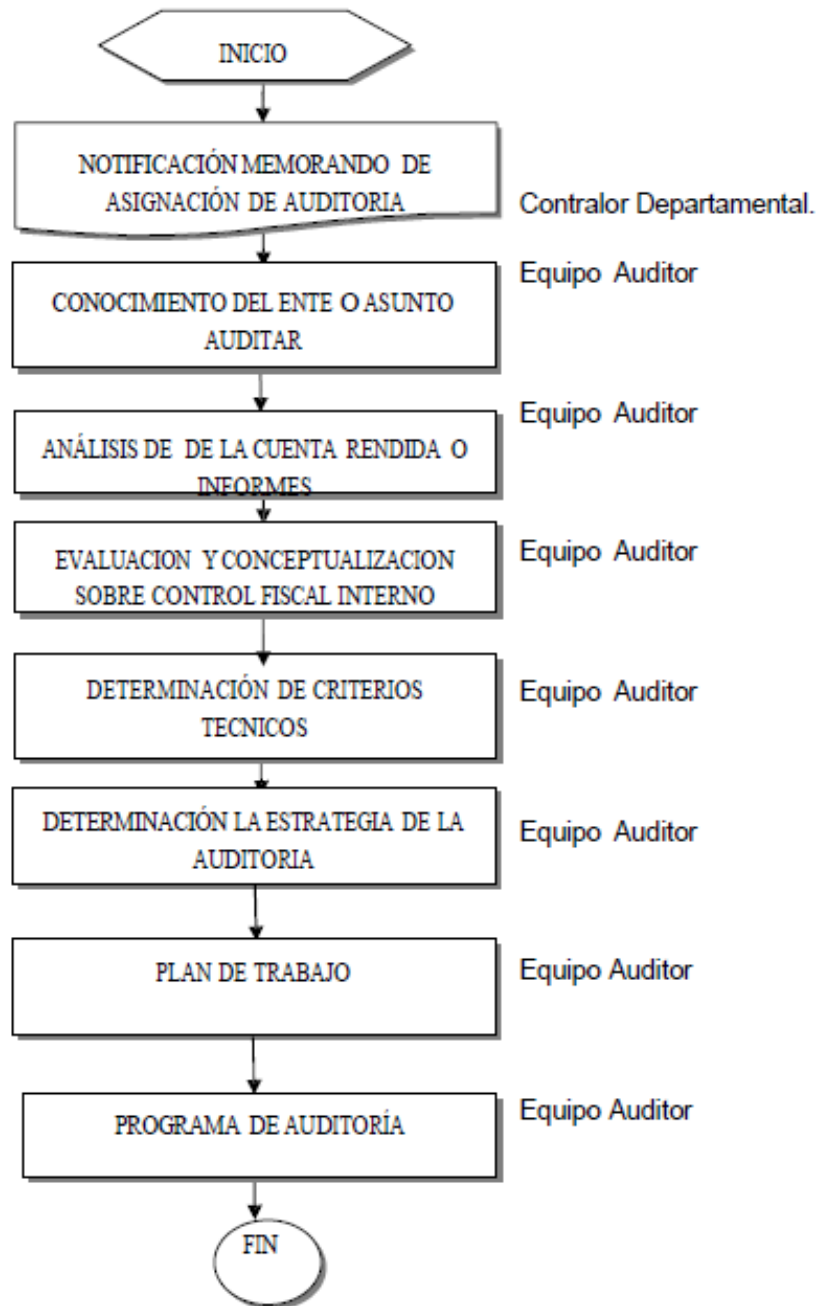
INICIO

NOTIFICACIÓN MEMORANDO DE ASIGNACIÓN DE AUDITORIA

Contralor Departamental.

Equipo Auditor

CONOCIMIENTO DEL ENTE O ASUNTO AUDITAR

Equipo Auditor

ANÁLISIS DE DE LA CUENTA RENDIDA O INFORMES

Equipo Auditor

EVALUACION Y CONCEPTUALIZACION SOBRE CONTROL FISCAL INTERNO

Equipo Auditor

DETERMINACIÓN DE CRITERIOS TECNICOS

Equipo Auditor

DETERMINACIÓN LA ESTRATEGIA DE LA AUDITORIA

Equipo Auditor

PLAN DE TRABAJO

Equipo Auditor

PROGRAMA DE AUDITORÍA

FIN